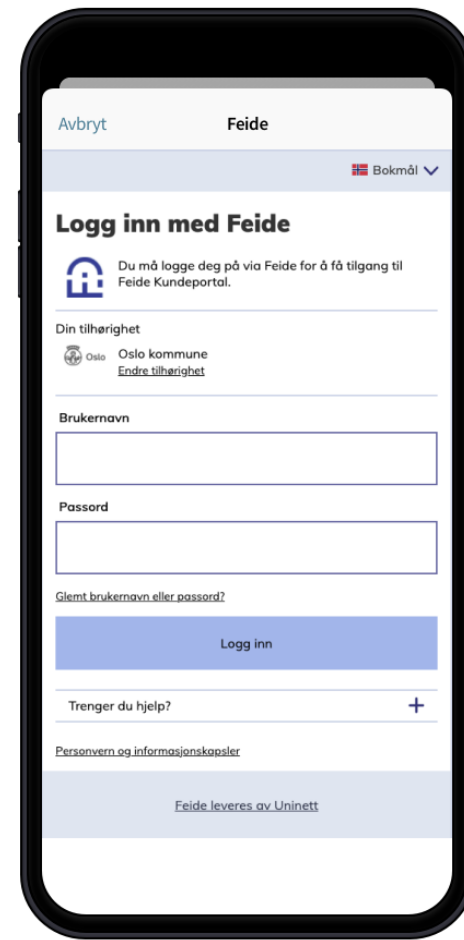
Avbryt

Feide

Bokmål

Logg inn med Feide

Du må logge deg på via Feide for å få tilgang til Feide Kundeportal.

Din tilhørighet

Oslo

Oslo kommune

Endre tilhørighet

Brukernavn

Passord

Glemt brukernavn eller passord?

Logg inn

Trenger du hjelp?

+

Personvern og informasjonskapsler

Feide leveres av Uninett